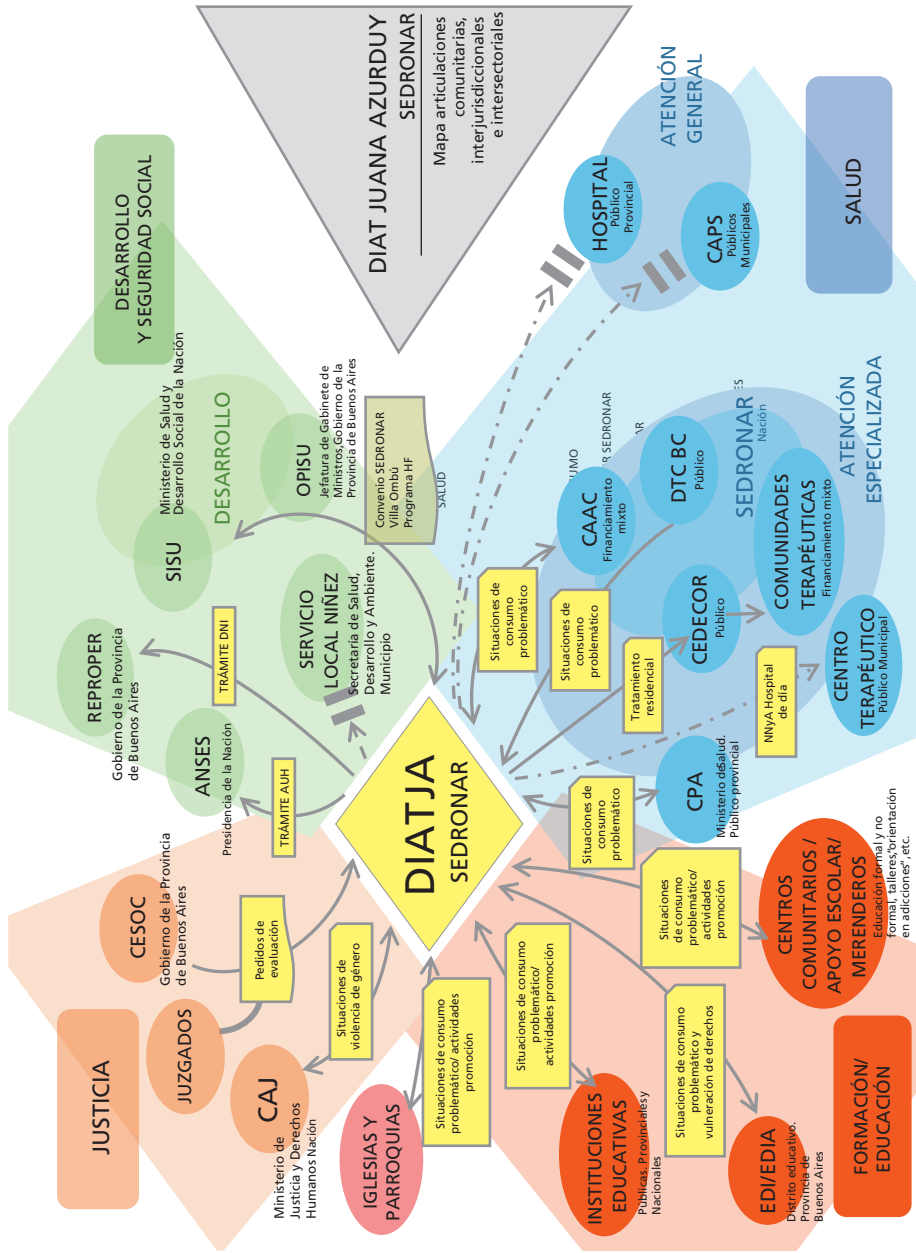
DIAT JUANA AZURDUY
SEDRONAR
Mapa articulaciones comunitarias, interjurisdiccionales e intersectoriales

DESARROLLO Y SEGURIDAD SOCIAL

DESARROLLO

SISU
Ministerio de Salud y Desarrollo Social de la Nación

OPISU
Jefatura de Gabinete de Ministros,Gobierno de la Provincia de Buenos Aires

Convenio SEDRONAR Villa Ombú Programa HF

SALUD

SERVICIO LOCAL NIÑEZ
Secretaría de Salud, Desarrollo y Ambiente. Municipio

REPROPER
Gobierno de la Provincia de Buenos Aires

TRÁMITE DNI

ANSES
Presidencia de la Nación

TRÁMITE AUH

SALUD

ATENCIÓN GENERAL

HOSPITAL
Público Provincial

CAPS
Públicos Municipales

ATENCIÓN ESPECIALIZADA

SEDRONAR
Nación

CAAC
Financiamiento mixto

DTC BC
Público

COMUNIDADES TERAPÉUTICAS
Financiamiento mixto

CEDECOR
Público

CENTRO TERAPÉUTICO
Público Municipal

CPA
Ministerio de Salud. Público provincial

Situaciones de consumo problemático

Situaciones de consumo problemático

Tratamiento residencial

NNyA Hospital de día

Situaciones de consumo problemático

DIATJA
SEDRONAR

JUSTICIA

CESOC
Gobierno de la Provincia de Buenos Aires

Pedidos de evaluación

JUZGADOS

Situaciones violencia de género

CAJ
Ministerio de Justicia y Derechos Humanos Nación

IGLESIAS Y PARROQUIAS

Situaciones de consumo problemático/ actividades promoción

Situaciones de consumo problemático/ actividades promoción

INSTITUCIONES EDUCATIVAS
Públicas, Provinciales y Nacionales

Situaciones de consumo problemático y vulneración de derechos

EDI/EDIA
Distrito educativo. Provincia de Buenos Aires

Situaciones de consumo problemático/ actividades promoción

CENTROS COMUNITARIOS / APOYO ESCOLAR/ MERENDEROS
Educación formal y no formal, talleres "orientación en adicciones", etc.

FORMACIÓN/ EDUCACIÓN